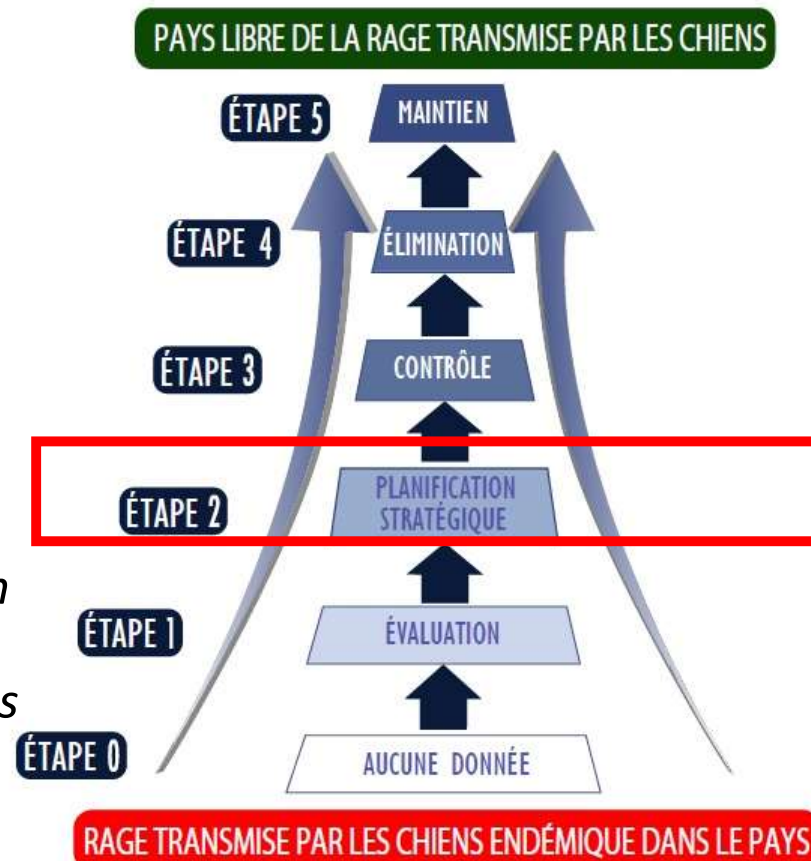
PAYS LIBRE DE LA RAGE TRANSMISE PAR LES CHIENS

ÉTAPE 5
MAINTIEN

ÉTAPE 4
ÉLIMINATION

ÉTAPE 3
CONTRÔLE

ÉTAPE 2
PLANIFICATION STRATÉGIQUE

n

ÉTAPE 1
ÉVALUATION

s

ÉTAPE 0
AUCUNE DONNÉE

RAGE TRANSMISE PAR LES CHIENS ENDÉMIQUE DANS LE PAYS